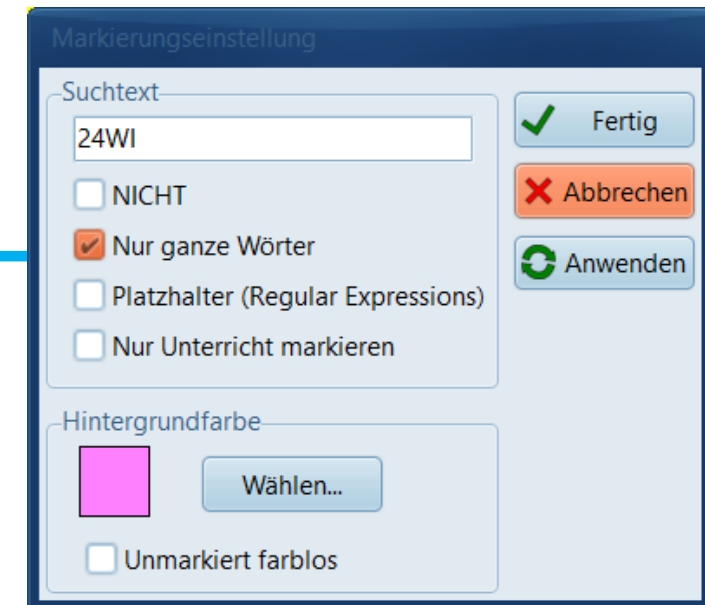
Markierungseinstellung

Suchtext

24WI

NICHT

Nur ganze Wörter

Platzhalter (Regular Expressions)

Nur Unterricht markieren

Fertig

Abbrechen

Anwenden

Hintergrundfarbe

Wählen...

Unmarkiert farblos